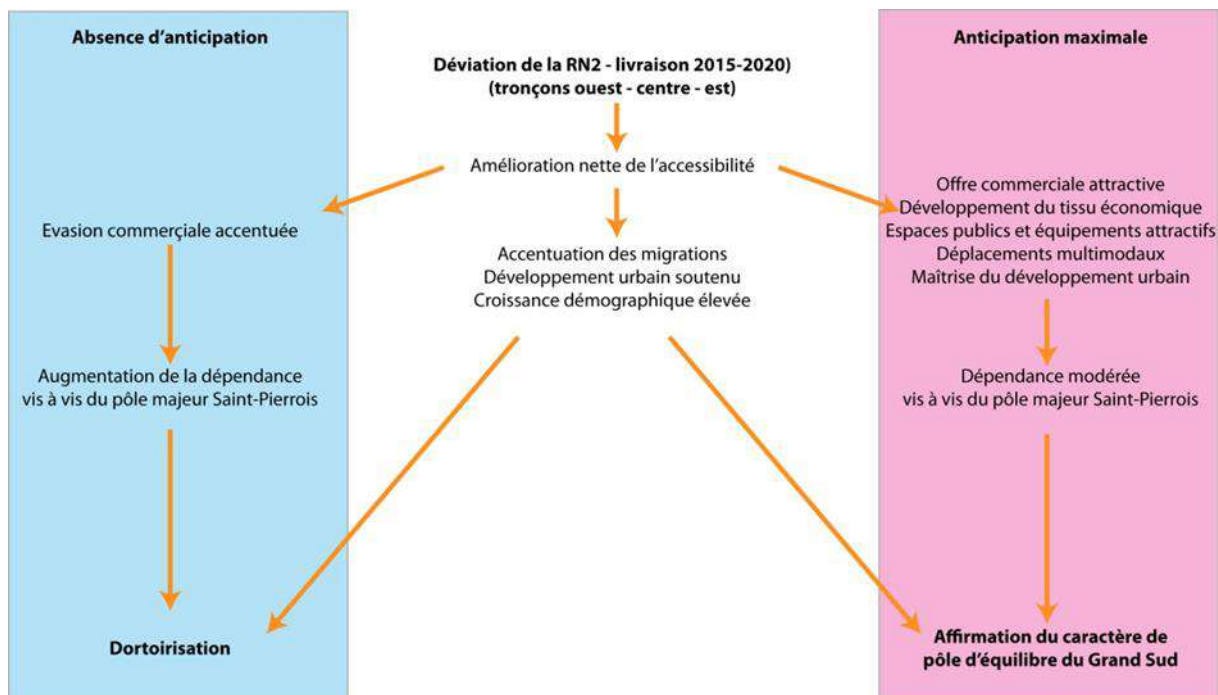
Absence d'anticipation

Déviation de la RN2 - livraison 2015-2020)
(tronçons ouest - centre - est)

Anticipation maximale

Amélioration nette de l'accessibilité

Evasion commerçiale accentuée

Accentuation des migrations
Développement urbain soutenu
Croissance démographique élevée

Offre commerciale attractive
Développement du tissu économique
Espaces publics et équipements attractifs
Déplacements multimodaux
Maîtrise du développement urbain

Augmentation de la dépendance
vis à vis du pôle majeur Saint-Pierrois

Dépendance modérée
vis à vis du pôle majeur Saint-Pierrois

Dortoirisation

Affirmation du caractère de
pôle d'équilibre du Grand Sud